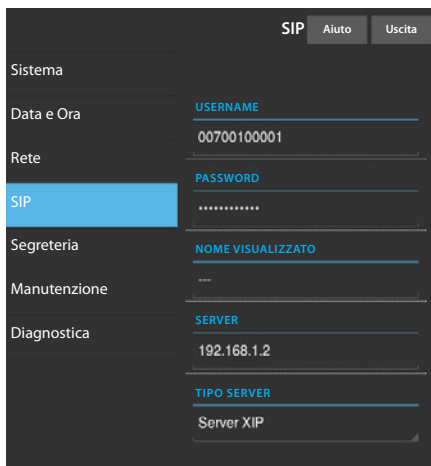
SIP Aiuto Uscita

Sistema

Data e Ora

Rete

SIP

Segreteria

Manutenzione

Diagnostica

USERNAME

00700100001

PASSWORD

••••••••••••

NOME VISUALIZZATO

---

SERVER

192.168.1.2

TIPO SERVER

Server XIP